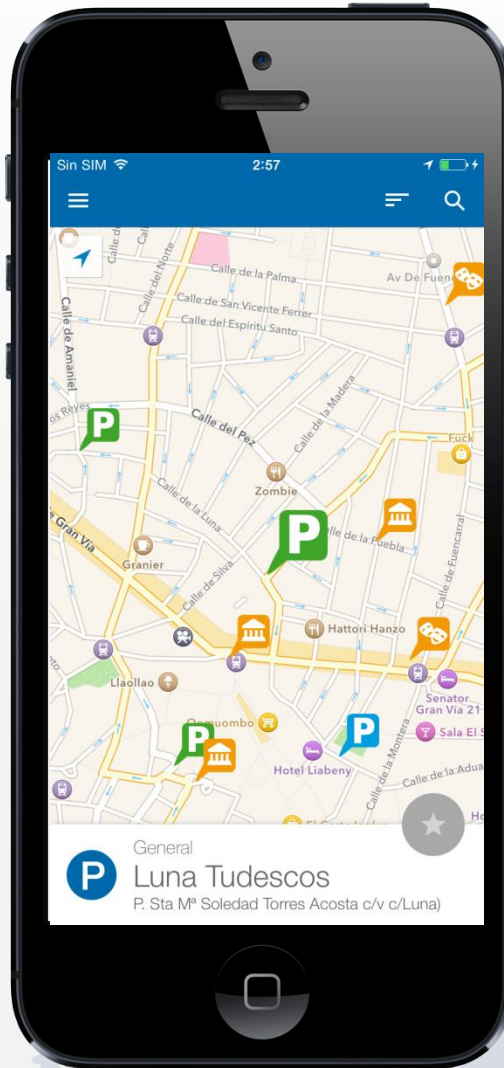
Sin SIM 2:57

Calle del Norte
Calle de la Palma
Av De Fuenc
Calle de San Vicente Ferrer
Calle del Espíritu Santo
Calle de Amaniel
os Reyes
P
Calle del Pez
Calle de la Madera
Fuck
Zombie
Calle de la Luna
Calle de la Puebla
Gran Vía
Granier
Calle de Silva
Calle de Fuencarral
P
Hattori Hanzo
Llaollao
Senator Gran Vía 21
Sala El S
P
P
Hotel Liabeny
Calle de la Montera
Calle de la Adua
Ho

General
P
Luna Tudescos
P. Sta Mª Soledad Torres Acosta c/v c/Luna)